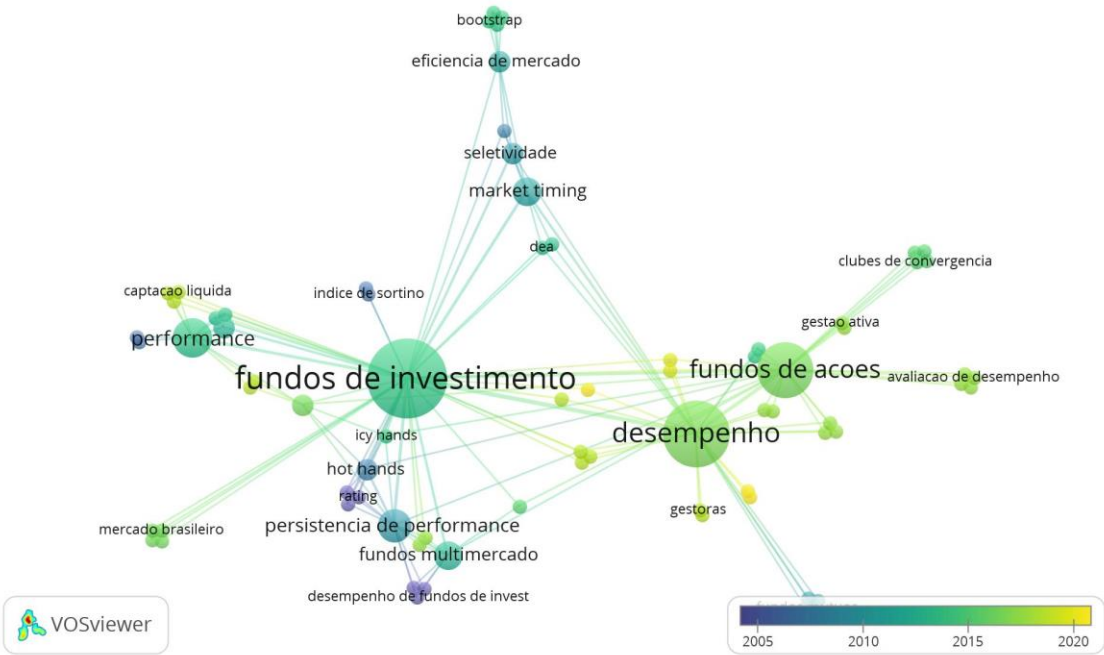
bootstrap
eficiencia de mercado
seletividade
market timing
dea
clubes de convergencia
captacao liquida
indice de sortino
gestao ativa
performance
fundos de investimento
fundos de acoes
avaliacao de desempenho
desempenho
icy hands
hot hands
rating
gestoras
mercado brasileiro
persistencia de performance
fundos multimercado
desempenho de fundos de invest
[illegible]
VOSviewer
2005
2010
2015
2020